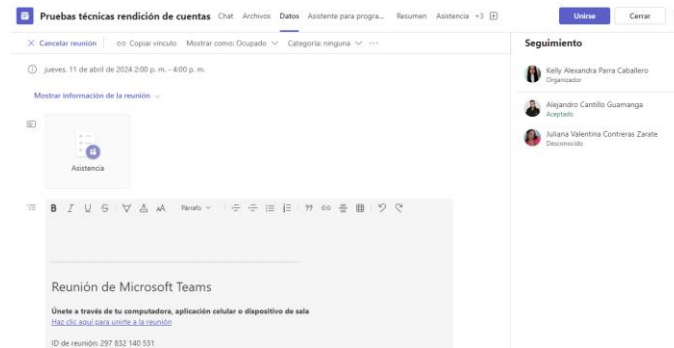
Pruebas técnicas rendición de cuentas Chat Archivos Datos Asistente para progra... Resumen Asistencia +3

Unirse Cerrar

× Cancelar reunión Copiar vínculo Mostrar como: Ocupado Categoría: ninguna ···

jueves, 11 de abril de 2024 2:00 p. m. - 4:00 p. m.

Mostrar información de la reunión

Asistencia

B I U S Párrafo

Reunión de Microsoft Teams

Únete a través de tu computadora, aplicación celular o dispositivo de sala
Haz clic aquí para unirte a la reunión

ID de reunión: 297 832 140 531

Seguimiento

Kelly Alexandra Parra Caballero
Organizador

Alejandro Cantillo Guamanga
Aceptado

Juliana Valentina Contreras Zarate
Desconocido